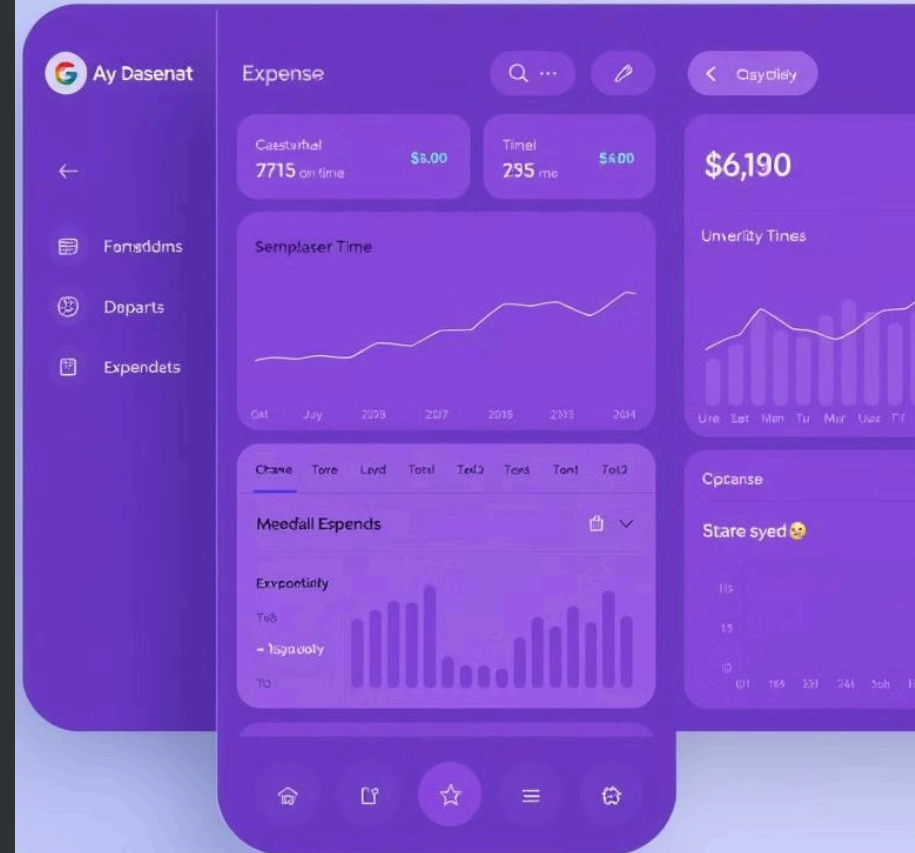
Ay Dasenat

Fonsddms

Departs

Expendets

Expense

Q ···

Oaydiay

Caesturhal
7715 on time
$8.00

Timel
295 me
$600

$6,190

Semplaser Time

Oat Jay 2009 2007 2015 2003 2014

Unverity Tines

Ure Sat Mon Tu Mer Uer Tr

Chane Tore Lavd Totel Tedo Tons Tonl Toto

Meedall Espends

Exvpotidly

To8

– Isgaudy

Yo

Cpcanse

Stare syed

115

15

0

01 169 239 244 5ub